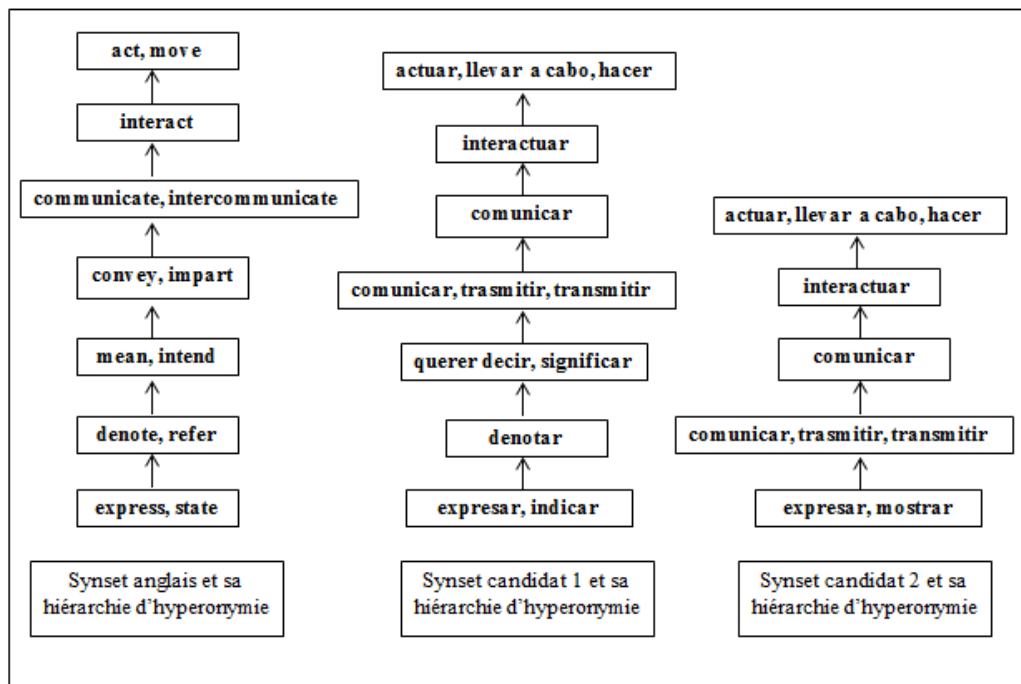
act, move

interact

communicate, intercommunicate

convey, impart

mean, intend

denote, refer

express, state

Synset anglais et sa hiérarchie d'hyperonymie

actuar, llevar a cabo, hacer

interactuar

comunicar

comunicar, trasmitir, transmitir

querer decir, significar

denotar

expresar, indicar

Synset candidat 1 et sa hiérarchie d'hyperonymie

actuar, llevar a cabo, hacer

interactuar

comunicar

comunicar, trasmitir, transmitir

expresar, mostrar

Synset candidat 2 et sa hiérarchie d'hyperonymie